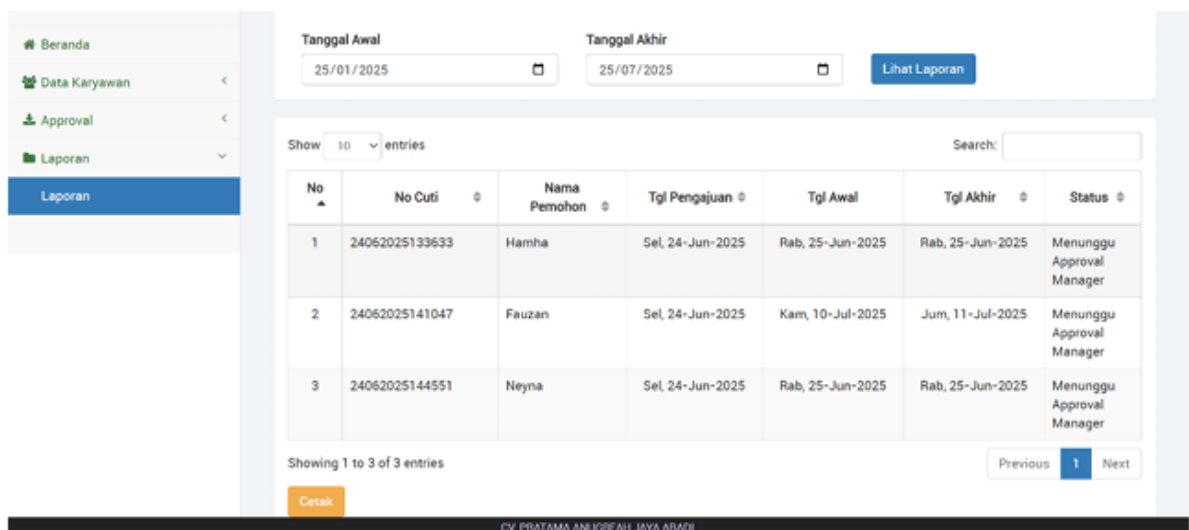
Beranda
Data Karyawan
Approval
Laporan
Laporan

Tanggal Awal
25/01/2025

Tanggal Akhir
25/07/2025

Lihat Laporan

Show 10 entries

Search:

| No | No Cuti | Nama Pemohon | Tgl Pengajuan | Tgl Awal | Tgl Akhir | Status |
|---|---|---|---|---|---|---|
| 1 | 24062025133633 | Hamha | Sel, 24-Jun-2025 | Rab, 25-Jun-2025 | Rab, 25-Jun-2025 | Menunggu Approval Manager |
| 2 | 24062025141047 | Fauzan | Sel, 24-Jun-2025 | Kam, 10-Jul-2025 | Jum, 11-Jul-2025 | Menunggu Approval Manager |
| 3 | 24062025144551 | Neyna | Sel, 24-Jun-2025 | Rab, 25-Jun-2025 | Rab, 25-Jun-2025 | Menunggu Approval Manager |

Showing 1 to 3 of 3 entries

Previous 1 Next

Cetak

CV. PRATAMA ANUGERAH JAYA ABADI